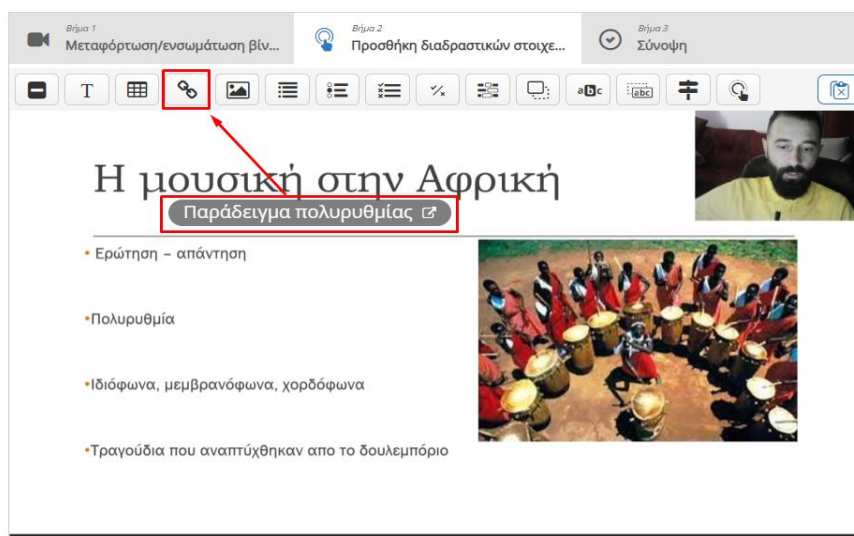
Βήμα 1
Μεταφόρτωση/ενσωμάτωση βίν...

Βήμα 2
Προσθήκη διαδραστικών στοιχε...

Βήμα 3
Σύνοψη

T

a b c

abc

Η μουσική στην Αφρική

Παράδειγμα πολυρυθμίας

• Ερώτηση – απάντηση

•Πολυρυθμία

•Ιδιόφωνα, μεμβρανόφωνα, χορδόφωνα

•Τραγούδια που αναπτύχθηκαν απο το δουλεμπόριο